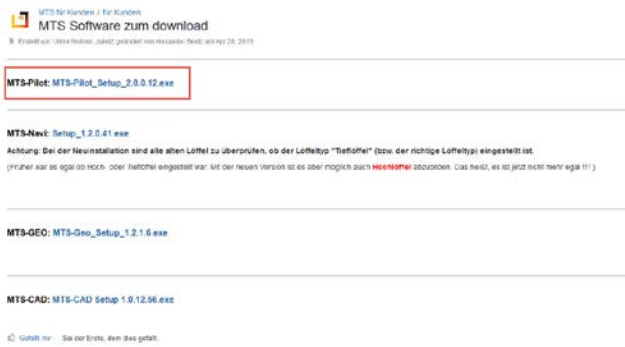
MTS für Kunden / für Kunden

MTS Software zum download

Erstellt von Ulrike Rohner, zuletzt geändert von Alexander Bestc am Apr 28, 2015

MTS-Pilot: MTS-Pilot_Setup_2.0.0.12.exe

MTS-Navi: Setup_1.2.0.41.exe

Achtung: Bei der Neuinstallation sind alle alten Löffel zu überprüfen, ob der Löffeltyp "Tieflöffel" (bzw. der richtige Löffeltyp) eingestellt ist.

(Früher war es egal ob Hoch- oder Tieflöffel eingestellt war. Mit der neuen Version ist es aber möglich auch Hochlöffel abzubilden. Das heißt, es ist jetzt nicht mehr egal !!! )

MTS-GEO: MTS-Geo_Setup_1.2.1.6.exe

MTS-CAD: MTS-CAD Setup 1.0.12.56.exe

Gefällt mir   Sei der Erste, dem dies gefällt.